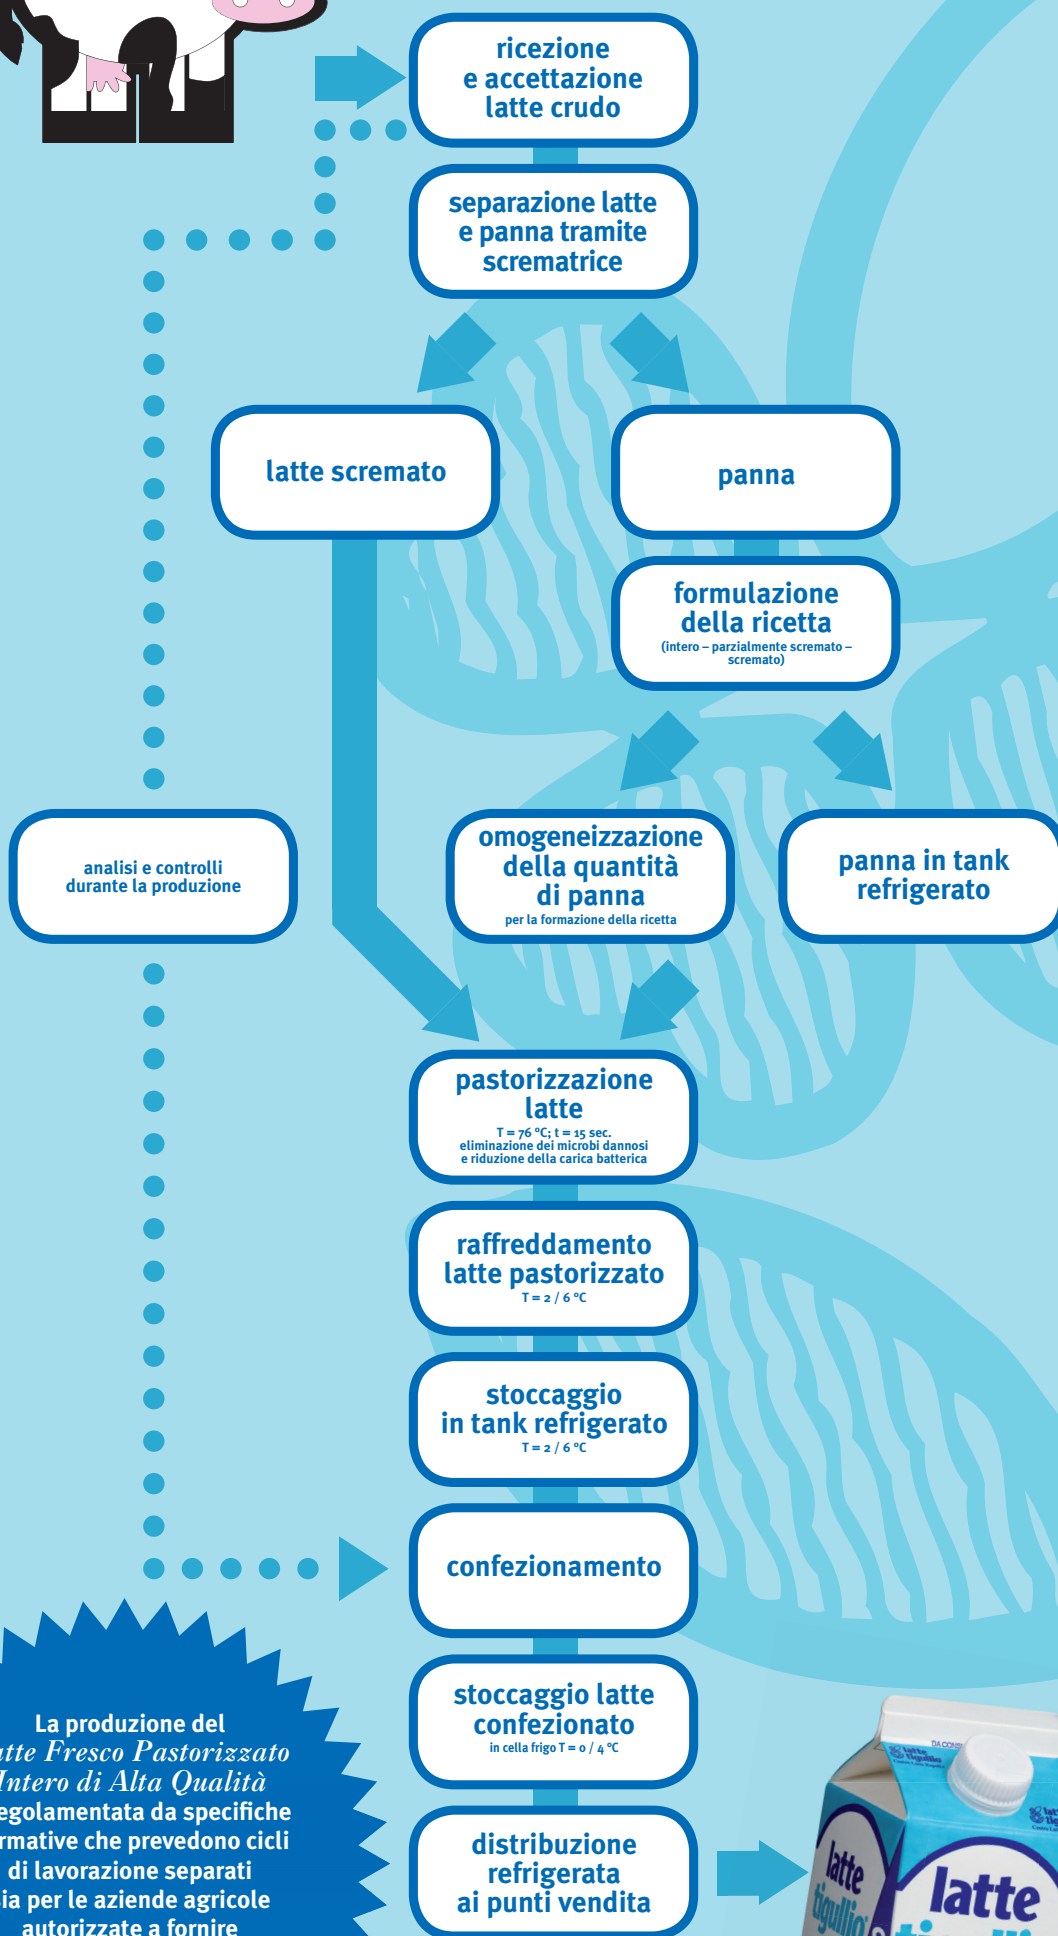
ricezione e accettazione latte crudo

separazione latte e panna tramite scrematrice

latte scremato

panna

formulazione della ricetta
(intero – parzialmente scremato – scremato)

analisi e controlli durante la produzione

omogeneizzazione della quantità di panna
per la formazione della ricetta

panna in tank refrigerato

pastorizzazione latte
T = 76 °C; t = 15 sec.
eliminazione dei microbi dannosi e riduzione della carica batterica

raffreddamento latte pastorizzato
T = 2 / 6 °C

stoccaggio in tank refrigerato
T = 2 / 6 °C

confezionamento

stoccaggio latte confezionato
in cella frigo T = 0 / 4 °C

distribuzione refrigerata ai punti vendita

La produzione del
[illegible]tte Fresco Pastorizzato
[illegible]ntero di Alta Qualità
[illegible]egolamentata da specifiche
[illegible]rmative che prevedono cicli
di lavorazione separati
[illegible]ia per le aziende agricole
autorizzate a fornire

latte tigullio
latte